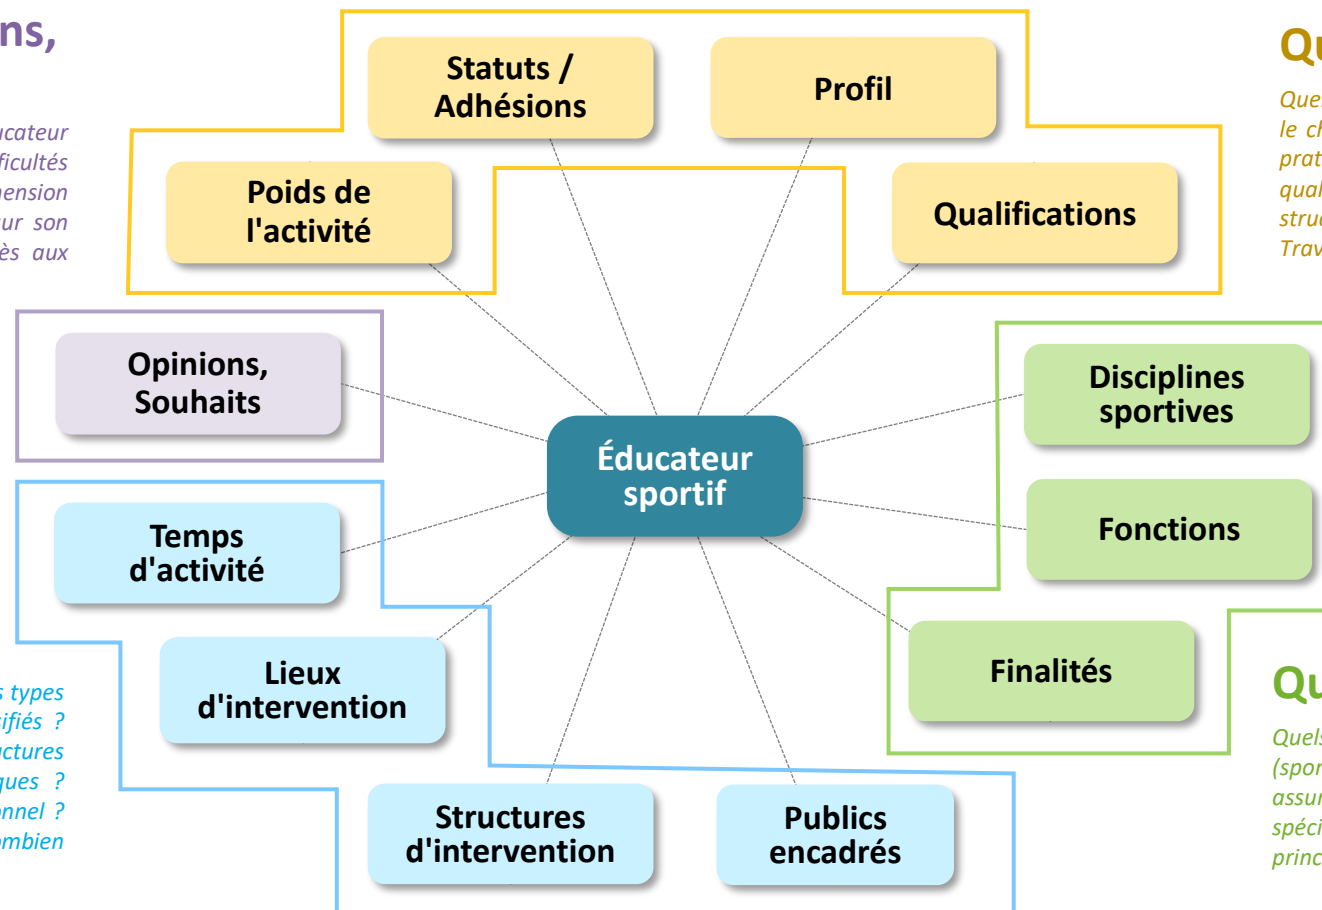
ns,

ucateur
ficultés
nension
ur son
ès aux

s types
ifiés ?
uctures
ques ?
nnel ?
ombien

Statuts / Adhésions

Profil

Poids de l'activité

Qualifications

Opinions, Souhaits

Éducateur sportif

Temps d'activité

Lieux d'intervention

Structures d'intervention

Publics encadrés

Disciplines sportives

Fonctions

Finalités

Qu

Ques
le ch
prat
qual
struc
Trav

Qu

Quels
(spor
assur
spéci
princ